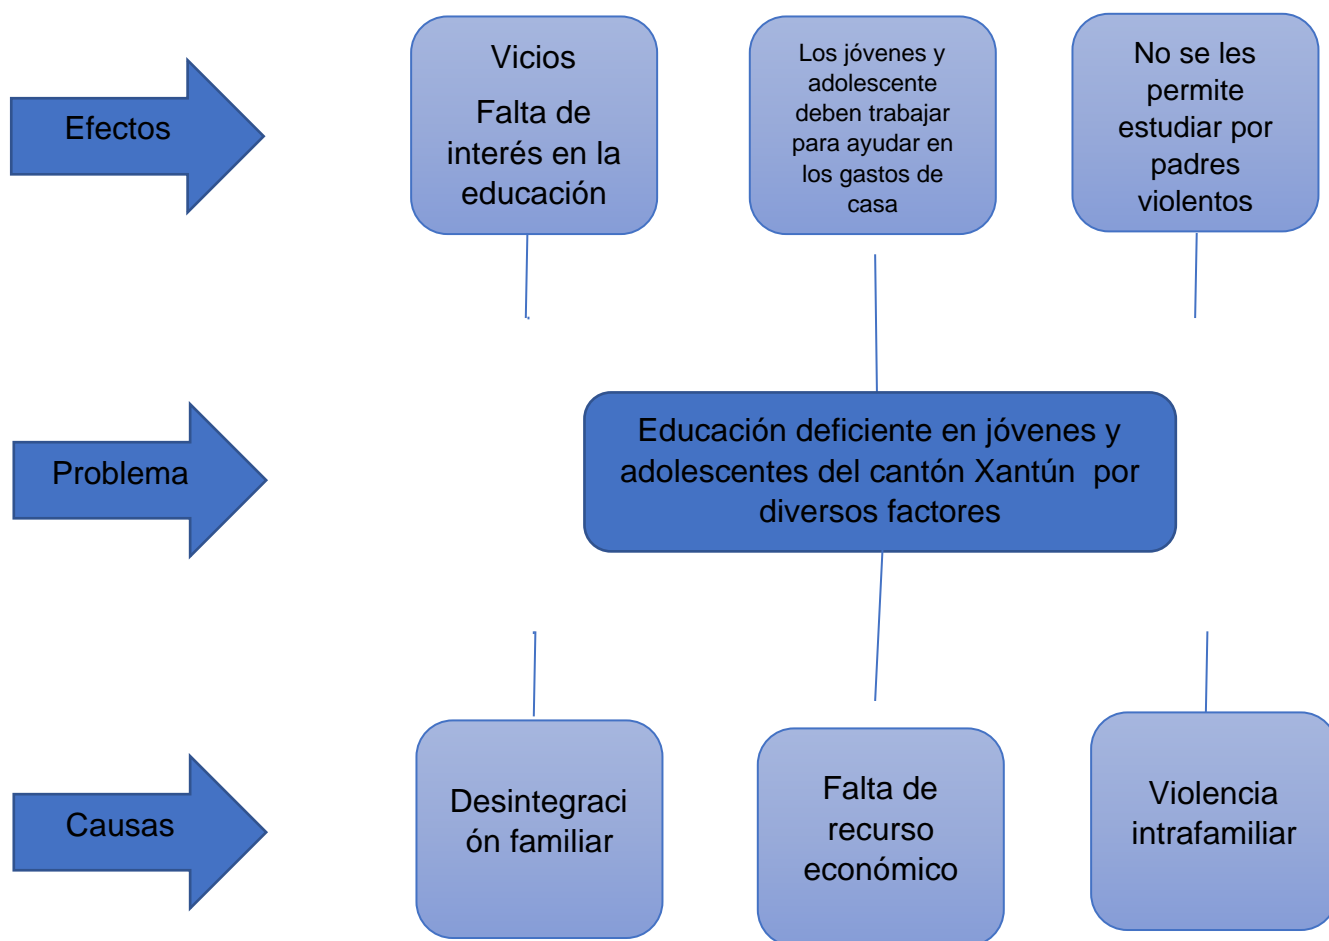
Efectos

Vicios
Falta de interés en la educación

Los jóvenes y adolescente deben trabajar para ayudar en los gastos de casa

No se les permite estudiar por padres violentos

Problema

Educación deficiente en jóvenes y adolescentes del cantón Xantún por diversos factores

Causas

Desintegraci ón familiar

Falta de recurso económico

Violencia intrafamiliar